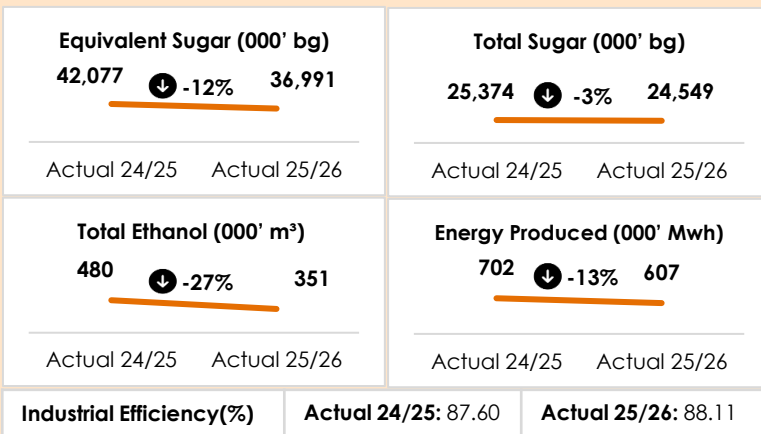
Equivalent Sugar (000' bg)
42,077 -12% 36,991
Actual 24/25 Actual 25/26

Total Sugar (000' bg)
25,374 -3% 24,549
Actual 24/25 Actual 25/26

Total Ethanol (000' m³)
480 -27% 351
Actual 24/25 Actual 25/26

Energy Produced (000' Mwh)
702 -13% 607
Actual 24/25 Actual 25/26

| Industrial Efficiency(%) | **Actual 24/25:** 87.60 | **Actual 25/26:** 88.11 |
|---|---|---|